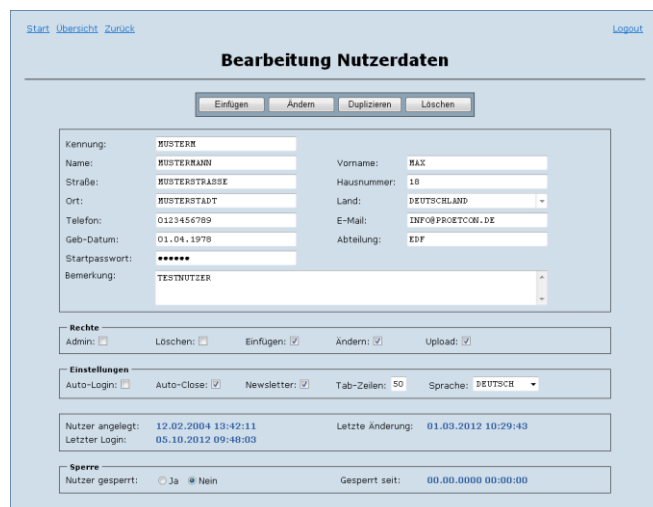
Start Übersicht Zurück

Logout

Bearbeitung Nutzerdaten

Einfügen Ändern Duplizieren Löschen

| | | | |
|---|---|---|---|
| Kennung: | MUSTERM | | |
| Name: | MUSTERMANN | Vorname: | MAX |
| Straße: | MUSTERSTRASSE | Hausnummer: | 18 |
| Ort: | MUSTERSTADT | Land: | DEUTSCHLAND |
| Telefon: | 0123456789 | E-Mail: | INFO@PROETCON.DE |
| Geb-Datum: | 01.04.1978 | Abteilung: | EDF |
| Startpasswort: | •••••• | | |
| Bemerkung: | TESTNUTZER | | |

Rechte
Admin: Löschen: Einfügen: Ändern: Upload:

Einstellungen
Auto-Login: Auto-Close: Newsletter: Tab-Zeilen: 50 Sprache: DEUTSCH

Nutzer angelegt: 12.02.2004 13:42:11 Letzte Änderung: 01.03.2012 10:29:43
Letzter Login: 05.10.2012 09:48:03

Sperre
Nutzer gesperrt: Ja Nein Gesperrt seit: 00.00.0000 00:00:00